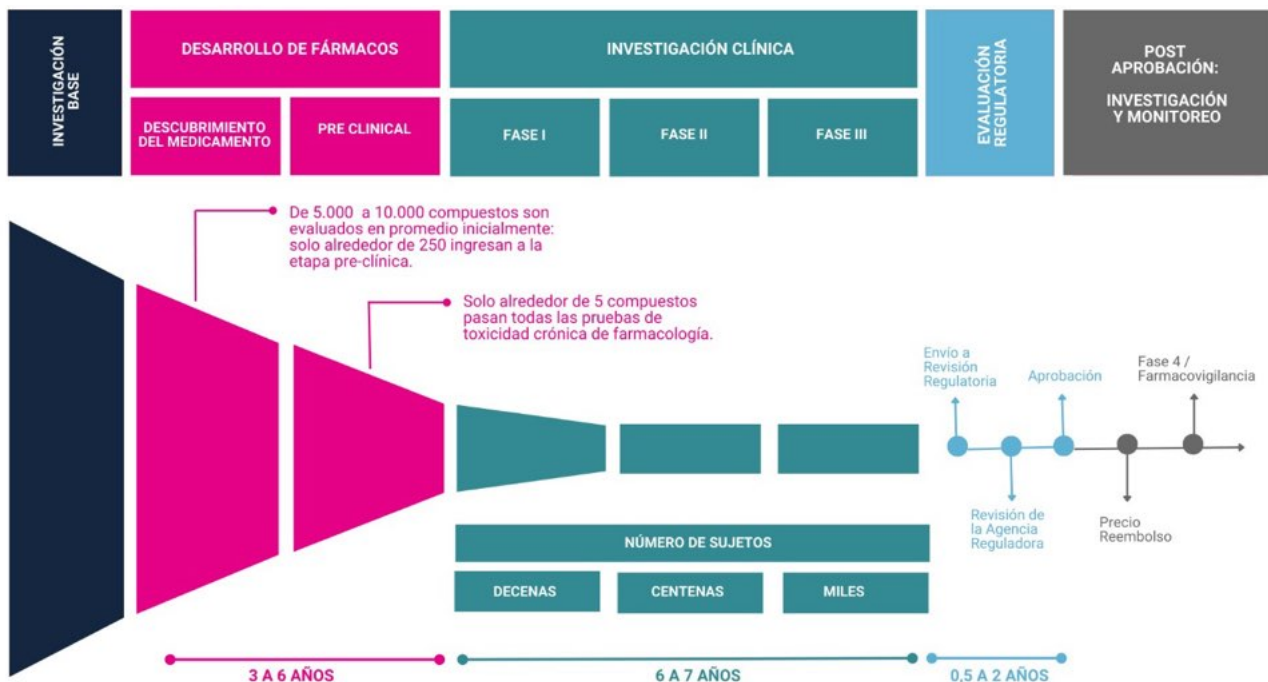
INVESTIGACIÓN BASE

DESARROLLO DE FÁRMACOS

DESCUBRIMIENTO DEL MEDICAMENTO

PRE CLINICAL

INVESTIGACIÓN CLÍNICA

FASE I

FASE II

FASE III

EVALUACIÓN REGULATORIA

POST APROBACIÓN:

INVESTIGACIÓN Y MONITOREO

De 5.000 a 10.000 compuestos son evaluados en promedio inicialmente: solo alrededor de 250 ingresan a la etapa pre-clínica.

Solo alrededor de 5 compuestos pasan todas las pruebas de toxicidad crónica de farmacología.

Envío a Revisión Regulatoria

Aprobación

Fase 4 / Farmacovigilancia

Revisión de la Agencia Reguladora

Precio Reembolso

NÚMERO DE SUJETOS

DECENAS

CENTENAS

MILES

3 A 6 AÑOS

6 A 7 AÑOS

0,5 A 2 AÑOS